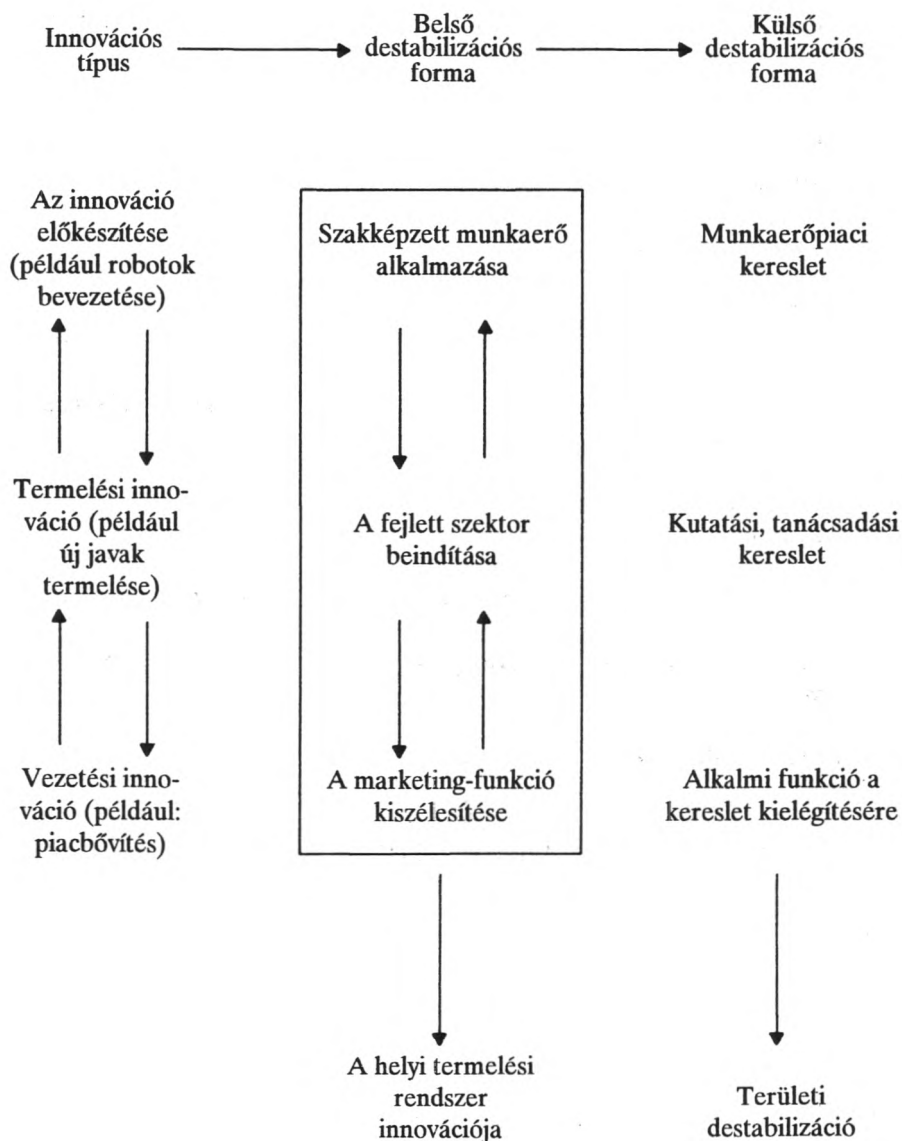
Innovációs típus

Belső destabilizációs forma

Külső destabilizációs forma

Az innováció előkészítése (például robotok bevezetése)

Szakképzett munkaerő alkalmazása

Munkaerőpiaci kereslet

Termelési innováció (például új javak termelése)

A fejlett szektor beindítása

Kutatási, tanácsadási kereslet

Vezetési innováció (például: piacbővítés)

A marketing-funkció kiszélesítése

Alkalmi funkció a kereslet kielégítésére

A helyi termelési rendszer innovációja

Területi destabilizáció